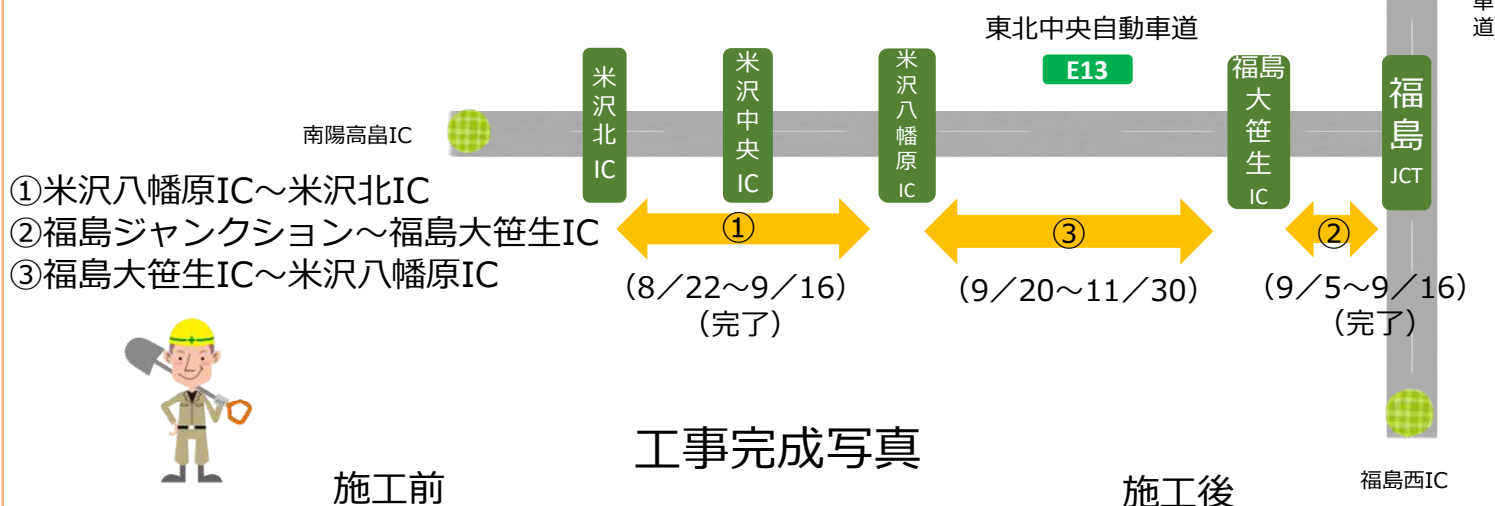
東北中央自動車道

E13

車
道

南陽高畠IC

米沢北IC

米沢中央IC

米沢八幡原IC

福島大笹生IC

福島JCT

①米沢八幡原IC～米沢北IC
②福島ジャンクション～福島大笹生IC
③福島大笹生IC～米沢八幡原IC

①
（8／22～9／16）
（完了）

③
（9／20～11／30）

②
（9／5～9／16）
（完了）

福島西IC

工事完成写真

施工前

施工後